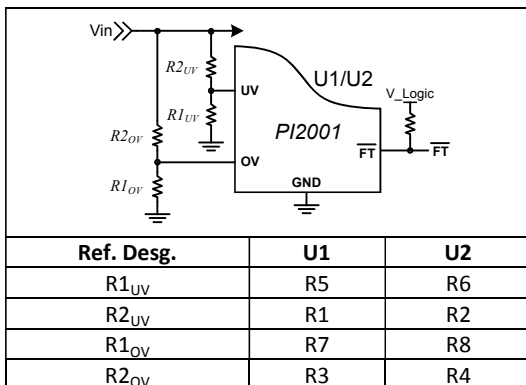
Vin

$R2_{UV}$

$R1_{UV}$

$R2_{OV}$

$R1_{OV}$

UV

OV

U1/U2

PI2001

V_Logic

$\overline{FT}$

$\overline{FT}$

GND

| Ref. Desg. | U1 | U2 |
|---|---|---|
| $R1_{UV}$ | R5 | R6 |
| $R2_{UV}$ | R1 | R2 |
| $R1_{OV}$ | R7 | R8 |
| $R2_{OV}$ | R3 | R4 |